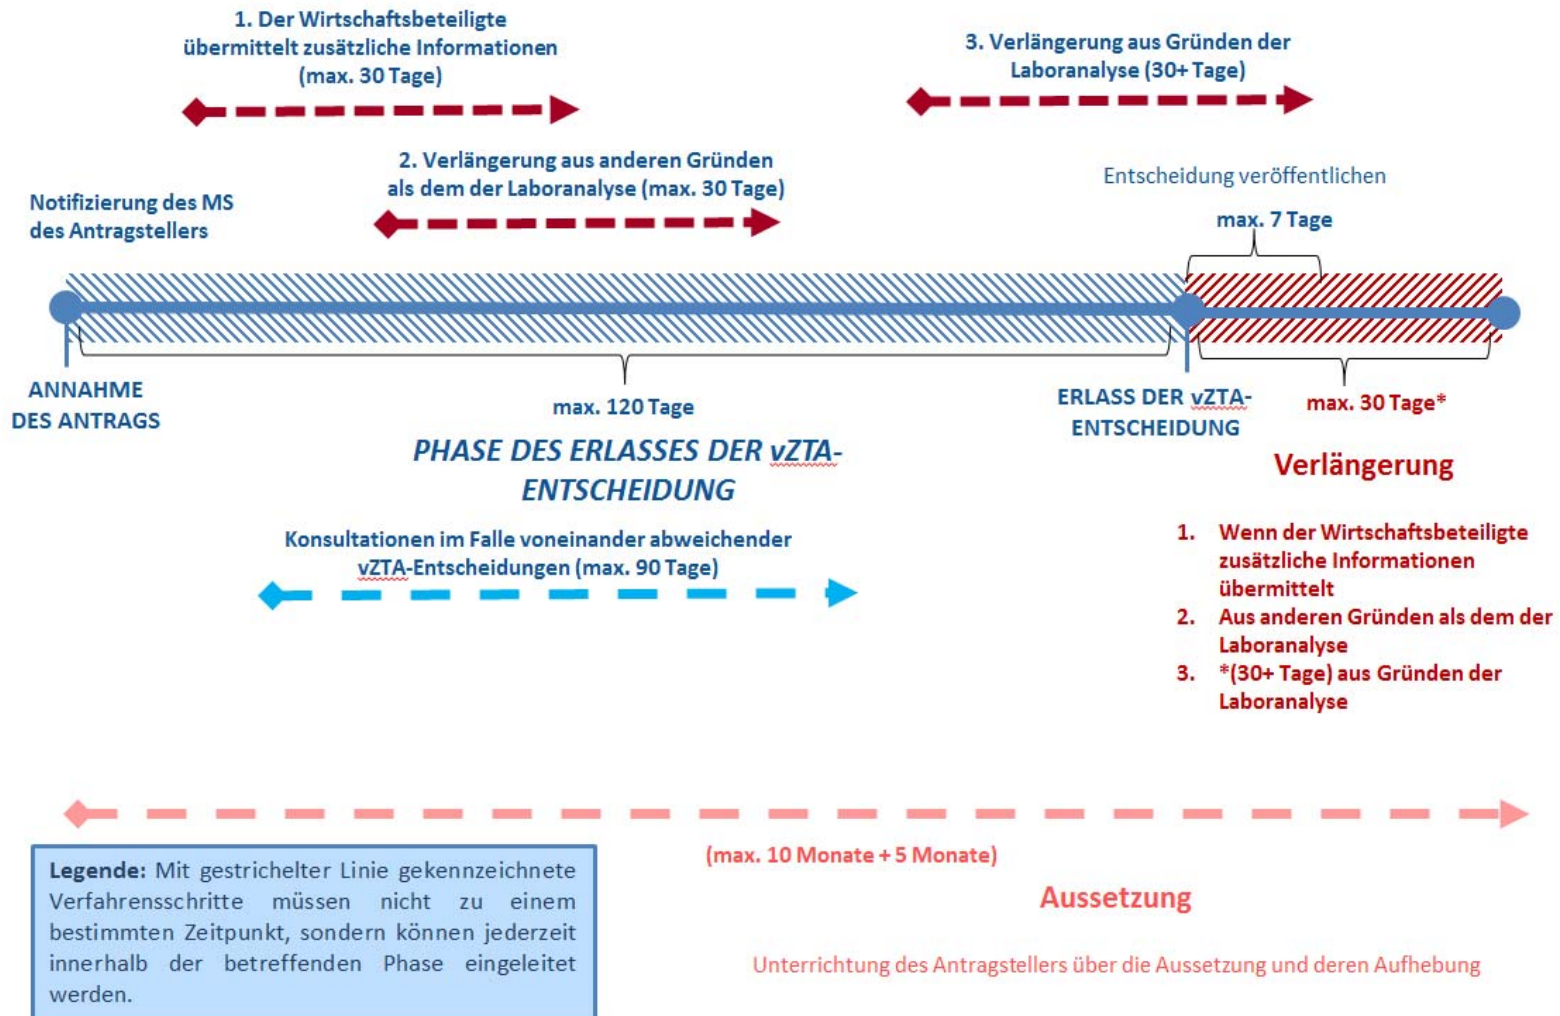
1. Der Wirtschaftsbeteiligte übermittelt zusätzliche Informationen (max. 30 Tage)

3. Verlängerung aus Gründen der Laboranalyse (30+ Tage)

2. Verlängerung aus anderen Gründen als dem der Laboranalyse (max. 30 Tage)

Entscheidung veröffentlichen

Notifizierung des MS des Antragstellers

max. 7 Tage

ANNAHME DES ANTRAGS

max. 120 Tage

ERLASS DER vZTA-ENTSCHEIDUNG

max. 30 Tage*

PHASE DES ERLASSES DER vZTA-ENTSCHEIDUNG

Verlängerung

Konsultationen im Falle voneinander abweichender vZTA-Entscheidungen (max. 90 Tage)

1. Wenn der Wirtschaftsbeteiligte zusätzliche Informationen übermittelt
2. Aus anderen Gründen als dem der Laboranalyse
3. *(30+ Tage) aus Gründen der Laboranalyse

(max. 10 Monate + 5 Monate)

Legende: Mit gestrichelter Linie gekennzeichnete Verfahrensschritte müssen nicht zu einem bestimmten Zeitpunkt, sondern können jederzeit innerhalb der betreffenden Phase eingeleitet werden.

Aussetzung

Unterrichtung des Antragstellers über die Aussetzung und deren Aufhebung